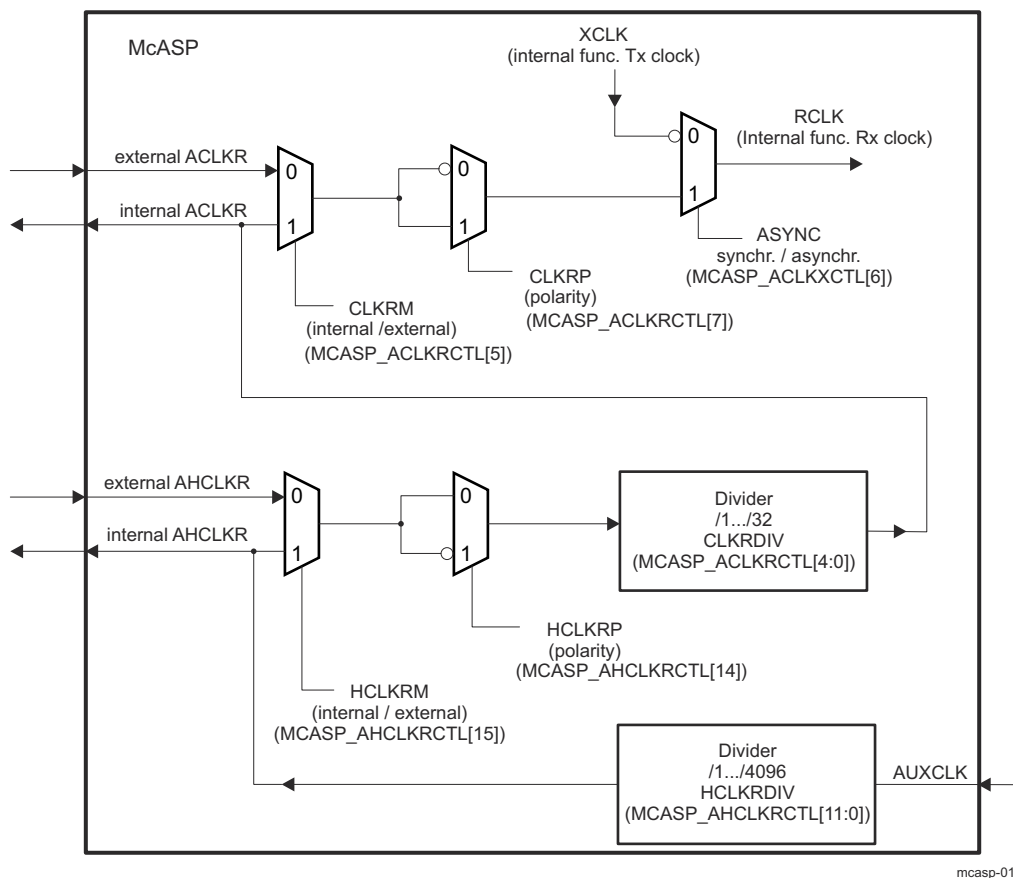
McASP

XCLK
(internal func. Tx clock)

RCLK
(Internal func. Rx clock)

external ACLKR

internal ACLKR

0
1

0
1

0
1

ASYNC
synchr. / asynchr.
(MCASP_ACLKXCTL[6])

CLKRP
(polarity)
(MCASP_ACLKRCTL[7])

CLKRM
(internal /external)
(MCASP_ACLKRCTL[5])

external AHCLKR

internal AHCLKR

0
1

0
1

Divider
/1.../32
CLKRDIV
(MCASP_ACLKRCTL[4:0])

HCLKRP
(polarity)
(MCASP_AHCLKRCTL[14])

HCLKRM
(internal / external)
(MCASP_AHCLKRCTL[15])

Divider
/1.../4096
HCLKRDIV
(MCASP_AHCLKRCTL[11:0])

AUXCLK

mcasp-01